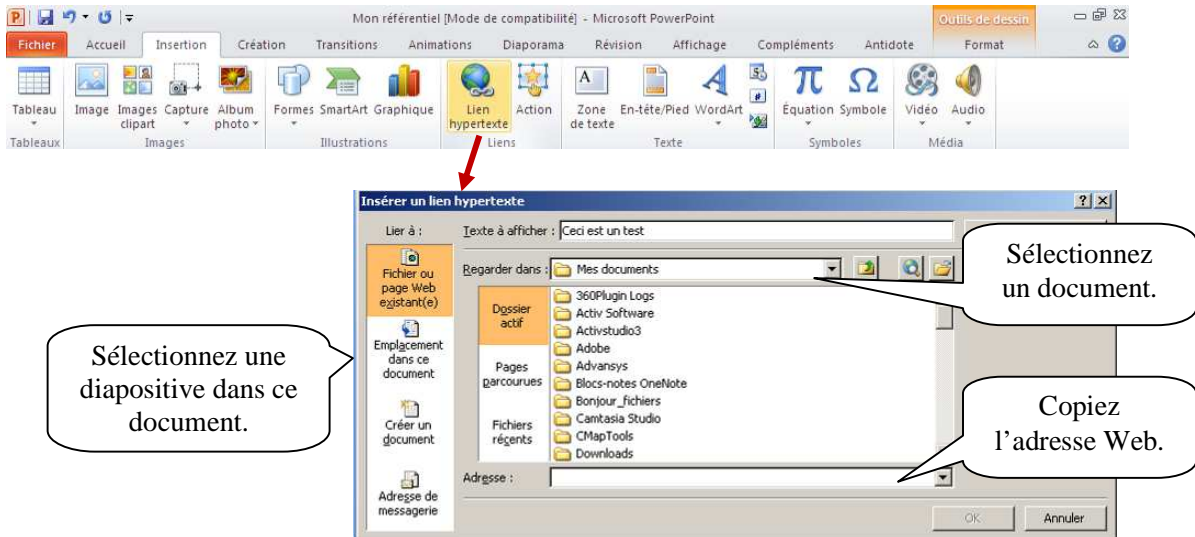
Mon référentiel [Mode de compatibilité] - Microsoft PowerPoint

Outils de dessin

Fichier Accueil Insertion Création Transitions Animations Diaporama Révision Affichage Compléments Antidote Format

Tableau
Tableaux

Image Images clipart Capture Album photo
Images

Formes SmartArt Graphique
Illustrations

Lien hypertexte Action
Liens

Zone de texte En-tête/Pied WordArt
Texte

Équation Symbole
Symboles

Vidéo Audio
Média

Insérer un lien hypertexte

?

Lier à :

Fichier ou page Web existant(e)

Emplacement dans ce document

Créer un document

Adresse de messagerie

Texte à afficher : Ceci est un test

Regarder dans : Mes documents

Dossier actif

Pages parcourues

Fichiers récents

360Plugin Logs
Activ Software
Activstudio3
Adobe
Advansys
Blocs-notes OneNote
Bonjour_fichiers
Camtasia Studio
CMapTools
Downloads

Adresse :

OK

Annuler

Sélectionnez un document.

Sélectionnez une diapositive dans ce document.

Copiez l’adresse Web.